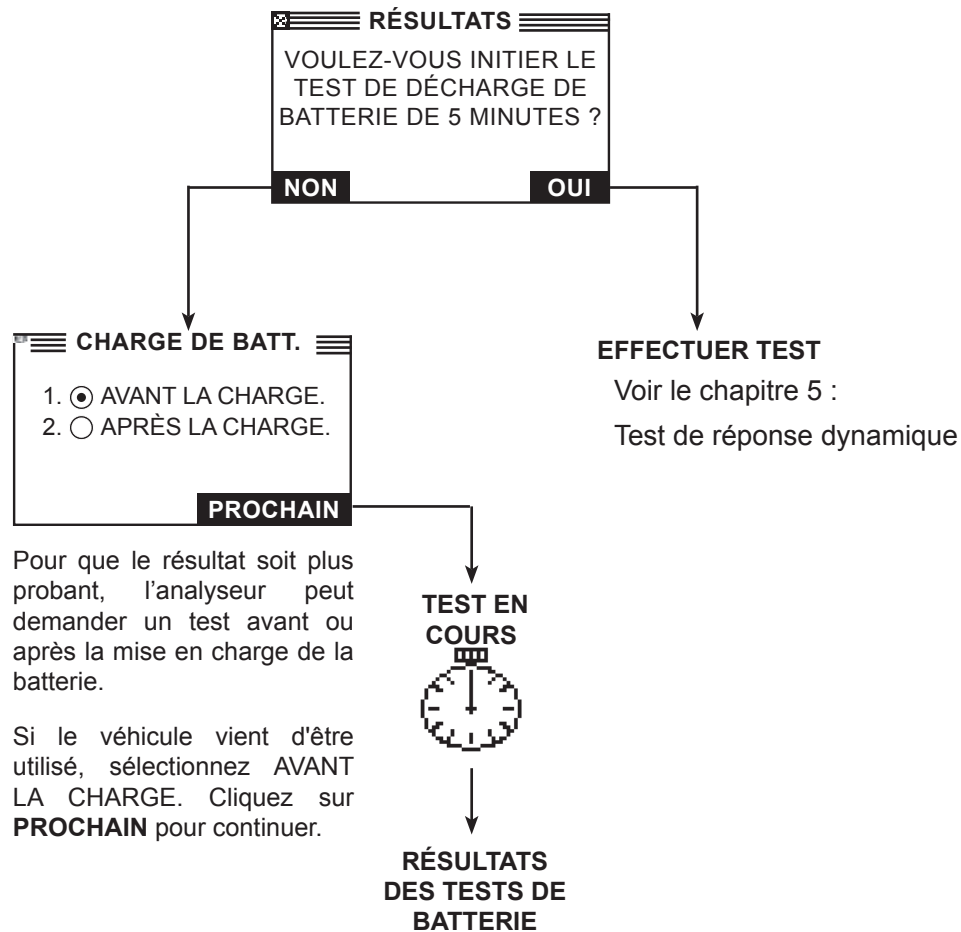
RÉSULTATS

VOULEZ-VOUS INITIER LE TEST DE DÉCHARGE DE BATTERIE DE 5 MINUTES ?

NON

OUI

CHARGE DE BATT.

1. ◉ AVANT LA CHARGE.
2. ○ APRÈS LA CHARGE.

PROCHAIN

EFFECTUER TEST

Voir le chapitre 5 :

Test de réponse dynamique

Pour que le résultat soit plus probant, l'analyseur peut demander un test avant ou après la mise en charge de la batterie.

Si le véhicule vient d'être utilisé, sélectionnez AVANT LA CHARGE. Cliquez sur **PROCHAIN** pour continuer.

TEST EN COURS

RÉSULTATS DES TESTS DE BATTERIE